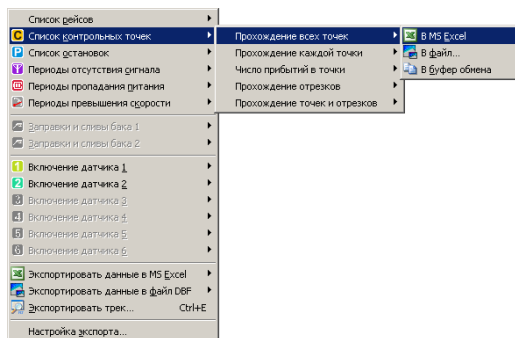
Список рейсов
Список контрольных точек
Список остановок
Периоды отсутствия сигнала
Периоды пропадания питания
Периоды превышения скорости
Заправки и сливы бака 1
Заправки и сливы бака 2
Включение датчика 1
Включение датчика 2
Включение датчика 3
Включение датчика 4
Включение датчика 5
Включение датчика 6
Экспортировать данные в MS Excel
Экспортировать данные в файл DBF
Экспортировать трек... Ctrl+E
Настройка экспорта...

Прохождение всех точек
Прохождение каждой точки
Число прибытий в точки
Прохождение отрезков
Прохождение точек и отрезков

В MS Excel
В файл...
В буфер обмена